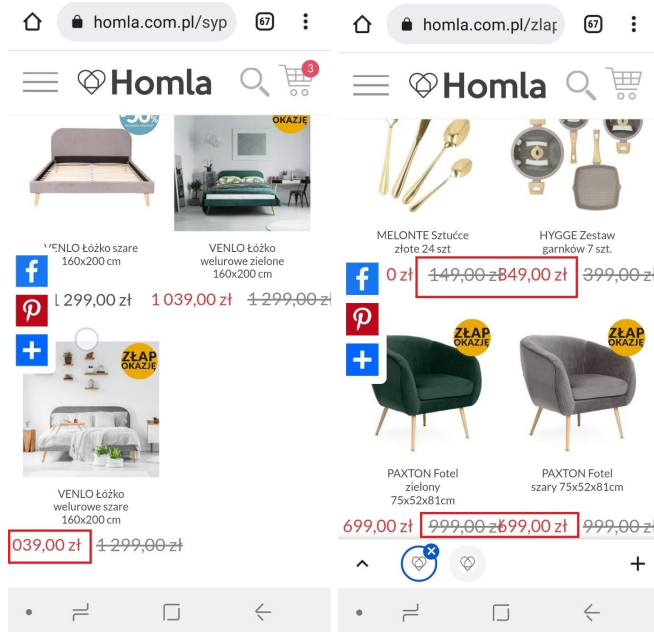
homla.com.pl/syp 67

Homla 3

-30%

ZŁAP OKAZJĘ

VENLO Łóżko szare 160x200 cm

VENLO Łóżko welurowe zielone 160x200 cm

1 299,00 zł 1 039,00 zł 1 299,00 zł

ZŁAP OKAZJĘ

VENLO Łóżko welurowe szare 160x200 cm

039,00 zł 1 299,00 zł

homla.com.pl/zlap 67

Homla

MELONTE Sztućce złote 24 szt

HYGGE Zestaw garnków 7 szt.

0 zł 149,00 zł 349,00 zł 399,00 zł

ZŁAP OKAZJĘ

ZŁAP OKAZJĘ

PAXTON Fotel zielony 75x52x81cm

PAXTON Fotel szary 75x52x81cm

699,00 zł 999,00 zł 699,00 zł 999,00 zł